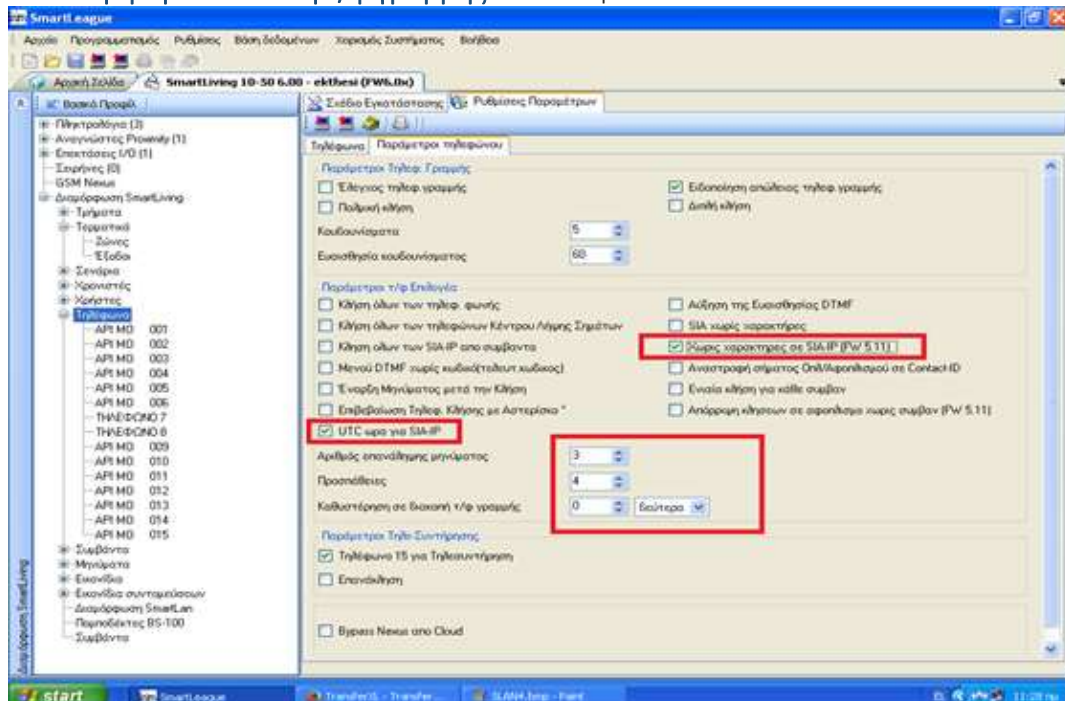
SmartLeague

Αρχείο Προγραμματισμός Ρυθμίσεις Βάση δεδομένων Χειρισμός Συστήματος Βοήθεια

Αρχική Σελίδα SmartLiving 10-50 6.00 - ekthesi (FW6.0x)

Βασικό Προφίλ

Πληκτρολόγια (3)
Αναγνώστες Proximity (1)
Επεκτάσεις I/O (1)
Σειρήνες (0)
GSM Nexus
Διαμόρφωση SmartLiving
Τμήματα
Τερματικά
Ζώνες
Έξοδοι
Σενάρια
Χρονιστές
Χρήστες
Τηλέφωνα
ΑΡΙΘΜΟ 001
ΑΡΙΘΜΟ 002
ΑΡΙΘΜΟ 003
ΑΡΙΘΜΟ 004
ΑΡΙΘΜΟ 005
ΑΡΙΘΜΟ 006
ΤΗΛΕΦΩΝΟ 7
ΤΗΛΕΦΩΝΟ 8
ΑΡΙΘΜΟ 009
ΑΡΙΘΜΟ 010
ΑΡΙΘΜΟ 011
ΑΡΙΘΜΟ 012
ΑΡΙΘΜΟ 013
ΑΡΙΘΜΟ 014
ΑΡΙΘΜΟ 015
Συμβάντα
Μηνύματα
Εικονίδια
Εικονίδια συντομεύσεων
Διαμόρφωση SmartLan
Πομποδέκτες BS-100
Συμβάντα

Διαμόρφωση SmartLiving

Σχέδιο Εγκατάστασης Ρυθμίσεις Παραμέτρων

Τηλέφωνα Παράμετροι τηλεφώνου

Παράμετροι Τηλεφ. Γραμμής
Έλεγχος τηλεφ γραμμής
Ειδοποίηση απώλειας τηλεφ γραμμής
Παλμική κλήση
Διπλή κλήση
Κουδουνίσματα 5
Ευαισθησία κουδουνίσματος 60

Παράμετροι τ/φ Επιλογής
Κλήση όλων των τηλεφ. φωνής
Αύξηση της Ευαισθησίας DTMF
Κλήση όλων των τηλεφώνων Κέντρου Λήψης Σημάτων
SIA χωρίς χαρακτήρες
Κλήση όλων των SIA-IP απο συμβάντα
Χωρις χαρακτηρες σε SIA-IP (FW 5.11)
Μενού DTMF χωρίς κωδικό(τελευτ κωδικος)
Αναστροφή σήματος On/Αφοπλισμού σε Contact-ID
Έναρξη Μηνύματος μετά την Κλήση
Ενιαία κλήση για κάθε συμβάν
Επιβεβαίωση Τηλεφ. Κλήσης με Αστερίσκο *
Απόρριψη κλήσεων σε αφοπλισμο χωρις συμβαν (FW 5.11)
UTC ωρα για SIA-IP
Αριθμός επανάληψης μηνύματος 3
Προσπάθειες 4
Καθυστέρηση σε διακοπή τ/φ γραμμής 0 δεύτερα

Παράμετροι Τηλ-Συντήρησης
Τηλέφωνο 15 για Τηλεσυντήρηση
Επανάκληση

Bypass Nexus απο Cloud

start SmartLeague TransferIS - Transfer ... SLAN4.bmp - Paint 11:28 πμ